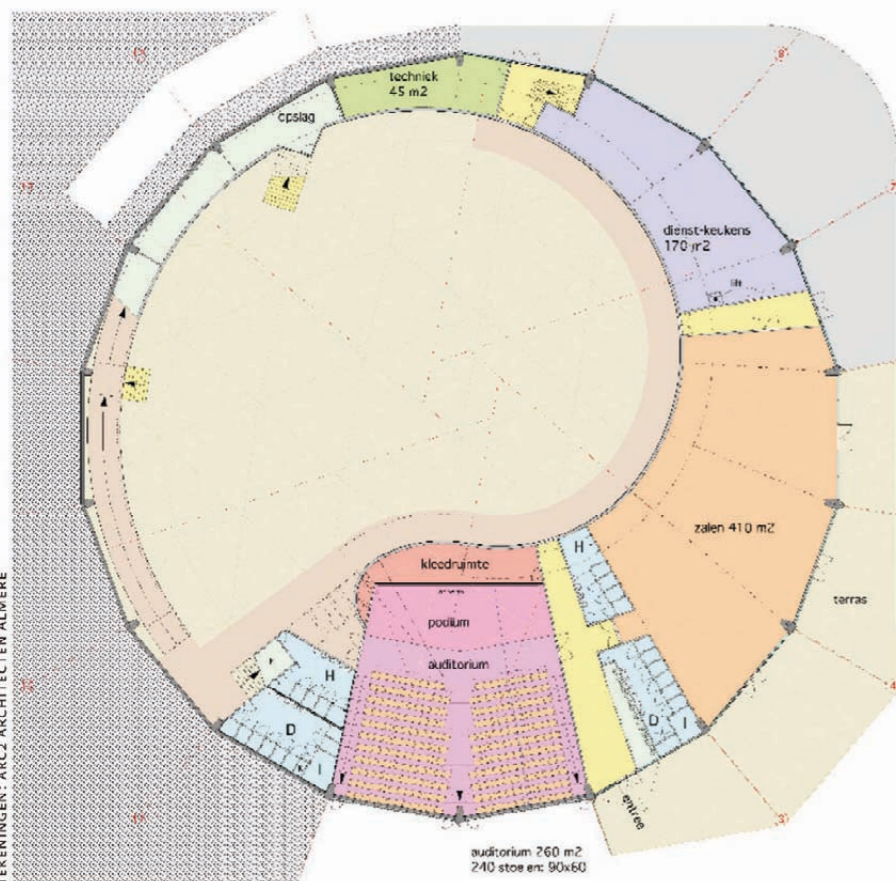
techniek
45 m2

opslag

dienst-keukens
170 m2

lift

zalen 410 m2

terras

kleedruimte

podium

auditorium

H

D

I

H

D

I

entree

auditorium 260 m2
240 stoelen: 90x60

TEKENINGEN: ARC2 ARCHITECTEN ALMERE